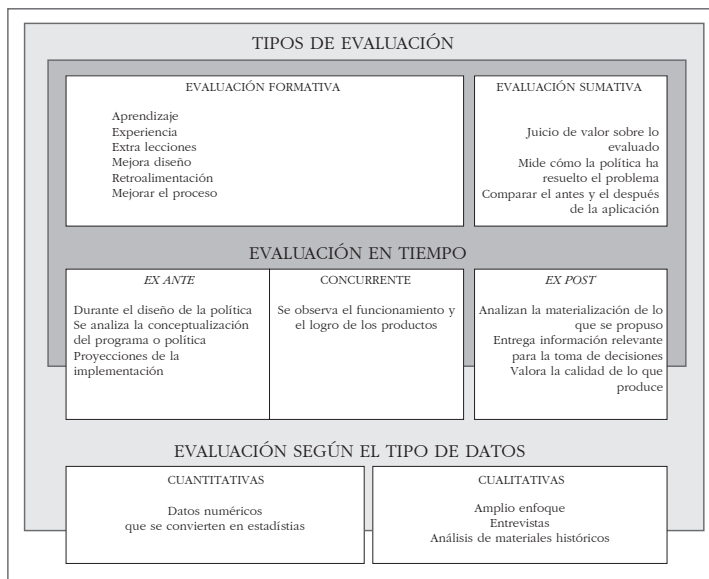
TIPOS DE EVALUACIÓN

EVALUACIÓN FORMATIVA

Aprendizaje
Experiencia
Extra lecciones
Mejora diseño
Retroalimentación
Mejorar el proceso

EVALUACIÓN SUMATIVA

Juicio de valor sobre lo evaluado
Mide cómo la política ha resuelto el problema
Comparar el antes y el después de la aplicación

EVALUACIÓN EN TIEMPO

*EX ANTE*

Durante el diseño de la política
Se analiza la conceptualización del programa o política
Proyecciones de la implementación

CONCURRENTE

Se observa el funcionamiento y el logro de los productos

*EX POST*

Analizan la materialización de lo que se propuso
Entrega información relevante para la toma de decisiones
Valora la calidad de lo que produce

EVALUACIÓN SEGÚN EL TIPO DE DATOS

CUANTITATIVAS

Datos numéricos que se convierten en estadístias

CUALITATIVAS

Amplio enfoque
Entrevistas
Análisis de materiales históricos